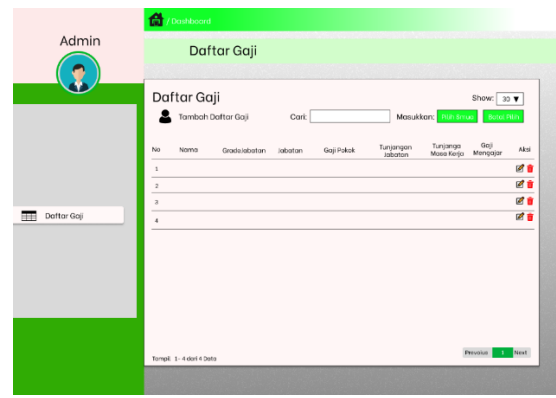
/ Dashboard

Admin

Daftar Gaji

Daftar Gaji

Daftar Gaji

Tambah Daftar Gaji

Cari:

Masukkan:

Pilih Semua

Batal Pilih

Show: 10

| No | Nama | Grade Jabatan | Jabatan | Gaji Pokok | Tunjangan Jabatan | Tunjangan Masa Kerja | Gaji Mengajar | Aksi |
|---|---|---|---|---|---|---|---|---|
| 1 | | | | | | | | |
| 2 | | | | | | | | |
| 3 | | | | | | | | |
| 4 | | | | | | | | |

Tampil: 1 - 4 dari 4 Data

Previous 1 Next